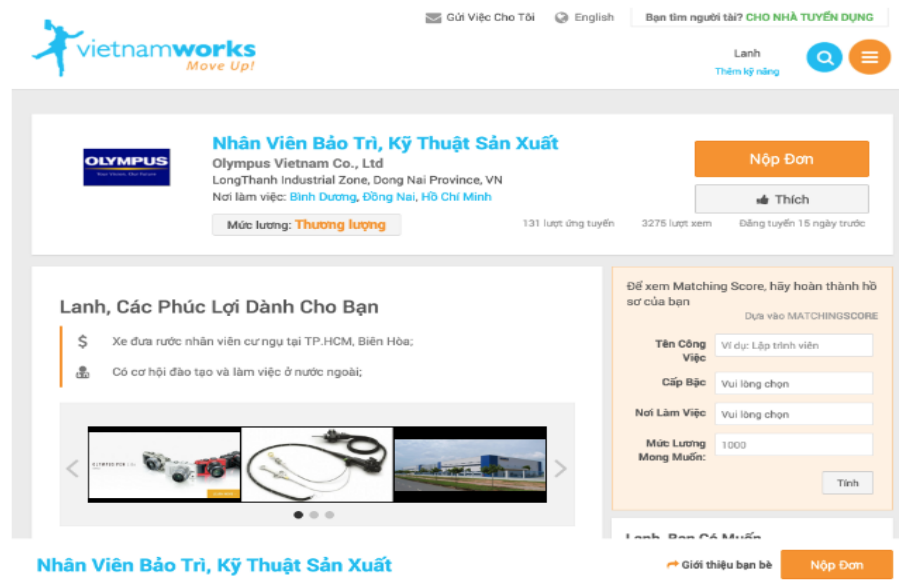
vietnamworks
Move Up!

Gửi Việc Cho Tôi
English
Bạn tìm người tài? CHO NHÀ TUYỂN DỤNG

Lanh
Thêm kỹ năng

OLYMPUS
Your Vision, Our Future

Nhân Viên Bảo Trì, Kỹ Thuật Sản Xuất
Olympus Vietnam Co., Ltd
LongThanh Industrial Zone, Dong Nai Province, VN
Nơi làm việc: Bình Dương, Đồng Nai, Hồ Chí Minh
Mức lương: Thương lượng

Nộp Đơn
Thích
131 lượt ứng tuyển
3275 lượt xem
Đăng tuyển 15 ngày trước

Lanh, Các Phúc Lợi Dành Cho Bạn
Xe đưa rước nhân viên cư ngụ tại TP.HCM, Biên Hòa;
Có cơ hội đào tạo và làm việc ở nước ngoài;

Để xem Matching Score, hãy hoàn thành hồ sơ của bạn
Dựa vào MATCHINGSCORE
Tên Công Việc
Ví dụ: Lập trình viên
Cấp Bậc
Vui lòng chọn
Nơi Làm Việc
Vui lòng chọn
Mức Lương Mong Muốn:
1000
Tính

Lanh, Bạn Có Muốn

Nhân Viên Bảo Trì, Kỹ Thuật Sản Xuất
Giới thiệu bạn bè
Nộp Đơn